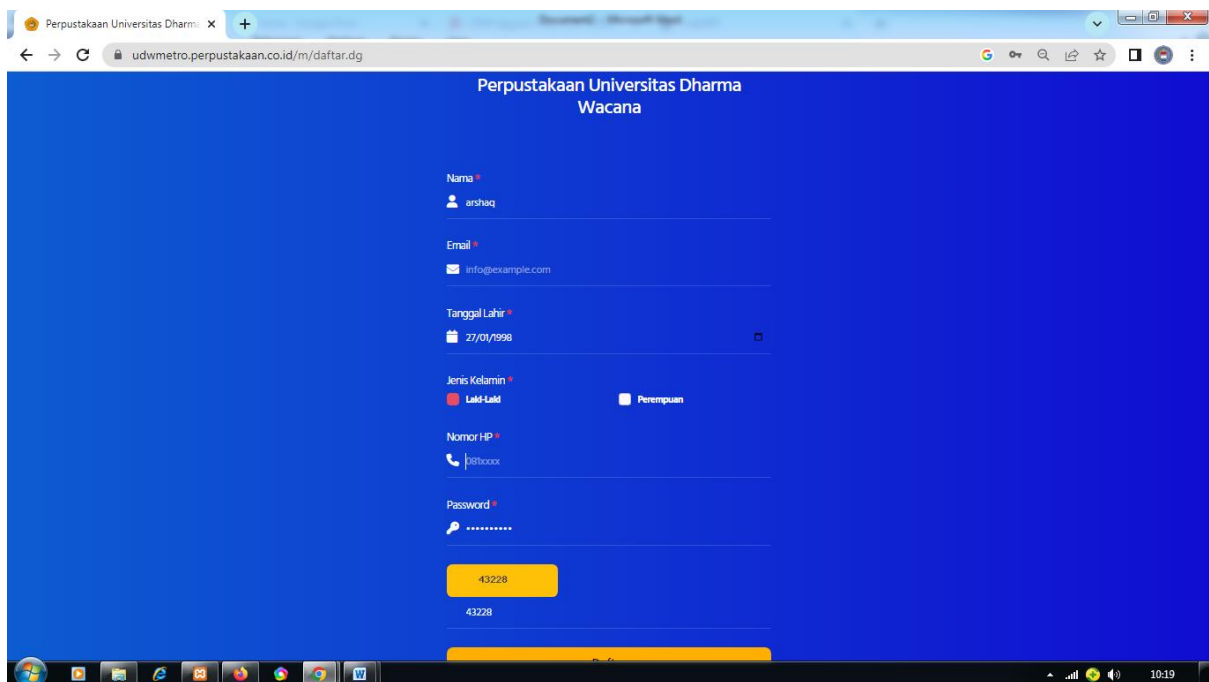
Perpustakaan Universitas Dharma
udwmetro.perpustakaan.co.id/m/daftar.dg

Perpustakaan Universitas Dharma Wacana

Nama *
arshaq

Email *
info@example.com

Tanggal Lahir *
27/01/1998

Jenis Kelamin *
Laki-Laki
Perempuan

Nomor HP *
081xxxx

Password *
••••••••••

43228
43228

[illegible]

10:19